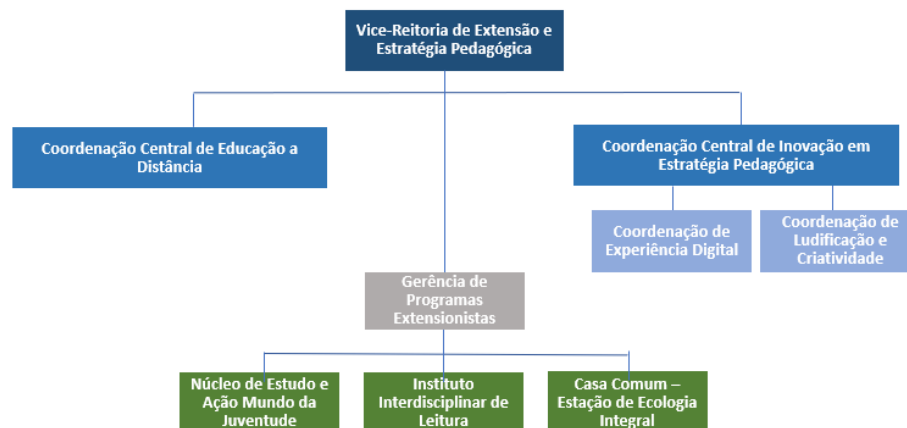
Vice-Reitoria de Extensão e Estratégia Pedagógica

Coordenação Central de Educação a Distância

Coordenação Central de Inovação em Estratégia Pedagógica

Coordenação de Experiência Digital

Coordenação de Ludificação e Criatividade

Gerência de Programas Extensionistas

Núcleo de Estudo e Ação Mundo da Juventude

Instituto Interdisciplinar de Leitura

Casa Comum – Estação de Ecologia Integral